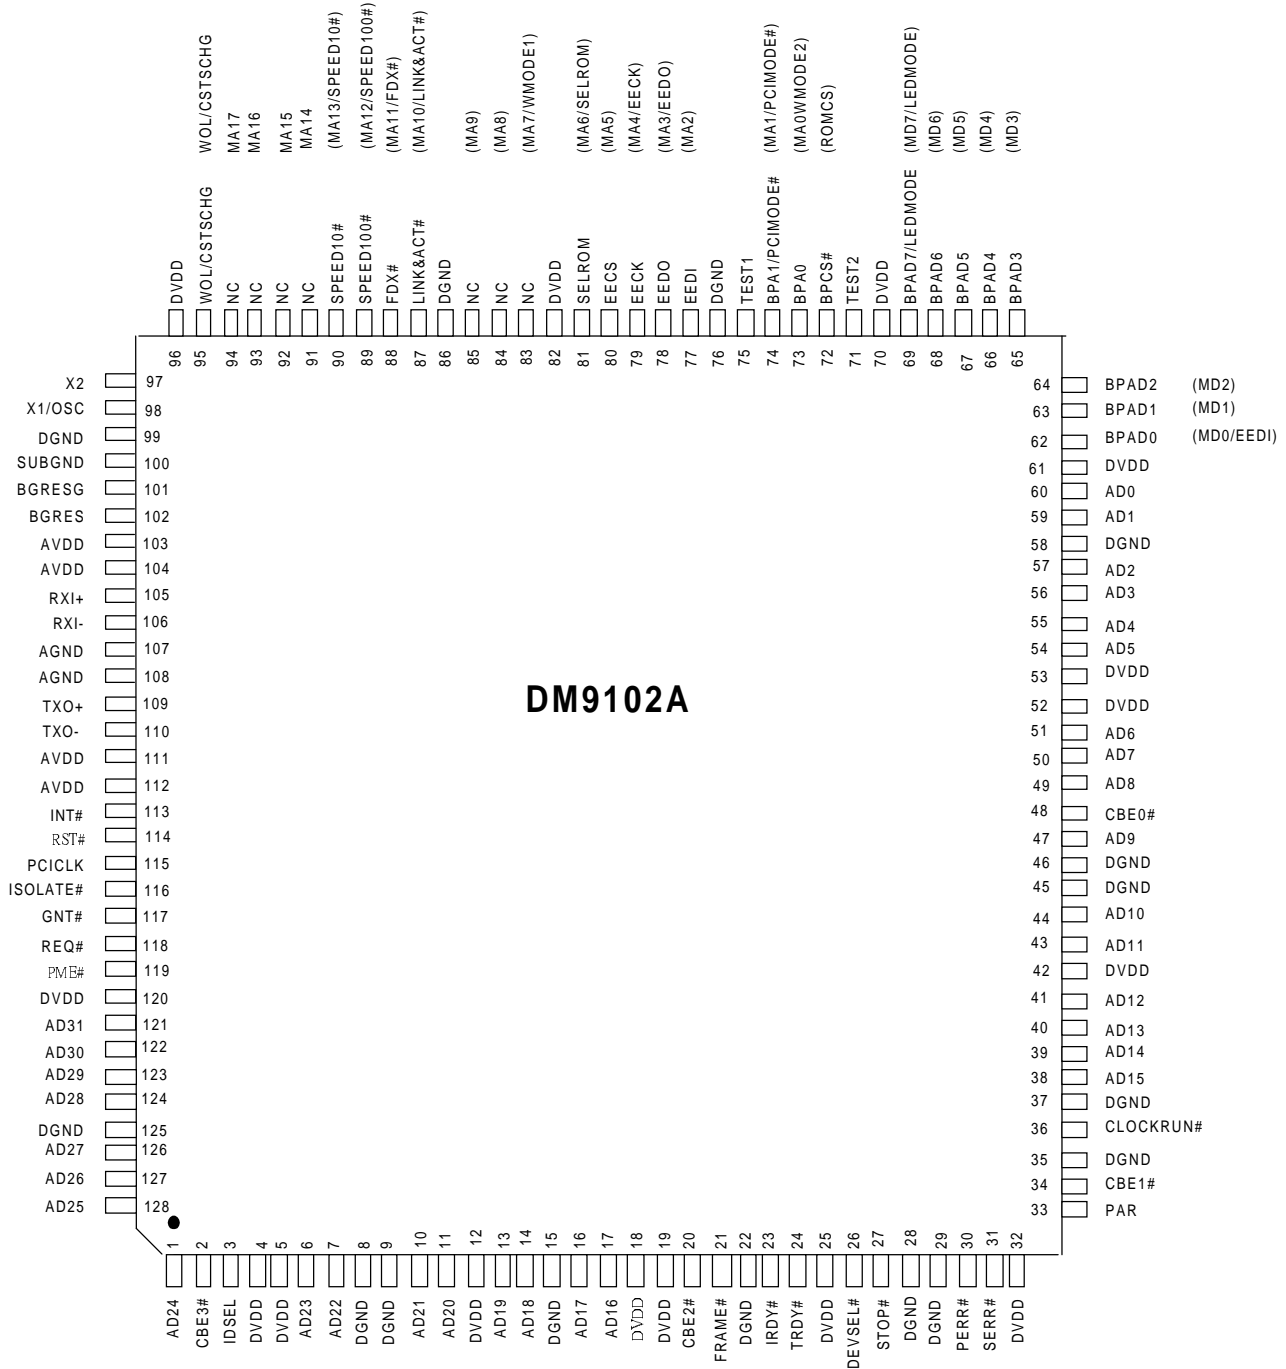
WOL/CSTSCHG
MA17
MA16
MA15
MA14
(MA13/SPEED10#)
(MA12/SPEED100#)
(MA11/FDX#)
(MA10/LINK&ACT#)
(MA9)
(MA8)
(MA7/WMODE1)
(MA6/SELROM)
(MA5)
(MA4/EECK)
(MA3/EEDO)
(MA2)
(MA1/PCIMODE#)
(MA0WMODE2)
(ROMCS)
(MD7/LEDMODE)
(MD6)
(MD5)
(MD4)
(MD3)

DVDD 96
WOL/CSTSCHG 95
NC 94
NC 93
NC 92
NC 91
SPEED10# 90
SPEED100# 89
FDX# 88
LINK&ACT# 87
DGND 86
NC 85
NC 84
NC 83
DVDD 82
SELROM 81
EECS 80
EECK 79
EEDO 78
EEDI 77
DGND 76
TEST1 75
BPA1/PCIMODE# 74
BPA0 73
BPCS# 72
TEST2 71
DVDD 70
BPAD7/LEDMODE 69
BPAD6 68
BPAD5 67
BPAD4 66
BPAD3 65

X2 97
X1/OSC 98
DGND 99
SUBGND 100
BGRESG 101
BGRES 102
AVDD 103
AVDD 104
RXI+ 105
RXI- 106
AGND 107
AGND 108
TXO+ 109
TXO- 110
AVDD 111
AVDD 112
INT# 113
RST# 114
PCICLK 115
ISOLATE# 116
GNT# 117
REQ# 118
PME# 119
DVDD 120
AD31 121
AD30 122
AD29 123
AD28 124
DGND 125
AD27 126
AD26 127
AD25 128

64 BPAD2 (MD2)
63 BPAD1 (MD1)
62 BPAD0 (MD0/EEDI)
61 DVDD
60 AD0
59 AD1
58 DGND
57 AD2
56 AD3
55 AD4
54 AD5
53 DVDD
52 DVDD
51 AD6
50 AD7
49 AD8
48 CBE0#
47 AD9
46 DGND
45 DGND
44 AD10
43 AD11
42 DVDD
41 AD12
40 AD13
39 AD14
38 AD15
37 DGND
36 CLOCKRUN#
35 DGND
34 CBE1#
33 PAR

DM9102A

1 AD24
2 CBE3#
3 IDSEL
4 DVDD
5 DVDD
6 AD23
7 AD22
8 DGND
9 DGND
10 AD21
11 AD20
12 DVDD
13 AD19
14 AD18
15 DGND
16 AD17
17 AD16
18 DVDD
19 DVDD
20 CBE2#
21 FRAME#
22 DGND
23 IRDY#
24 TRDY#
25 DVDD
26 DEVSEL#
27 STOP#
28 DGND
29 DGND
30 PERR#
31 SERR#
32 DVDD